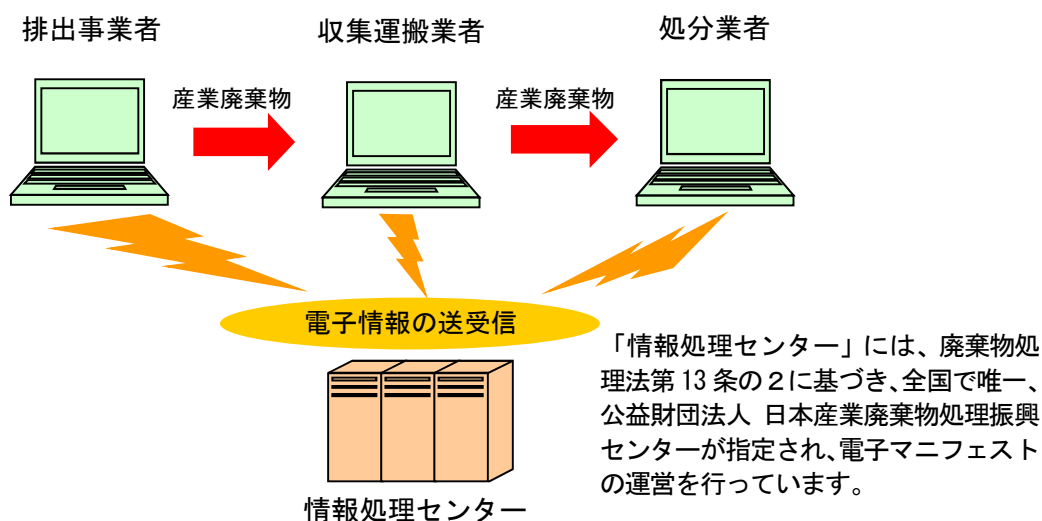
排出事業者

収集運搬業者

処分業者

産業廃棄物

産業廃棄物

電子情報の送受信

「情報処理センター」には、廃棄物処理法第 13 条の２に基づき、全国で唯一、公益財団法人 日本産業廃棄物処理振興センターが指定され、電子マニフェストの運営を行っています。

情報処理センター